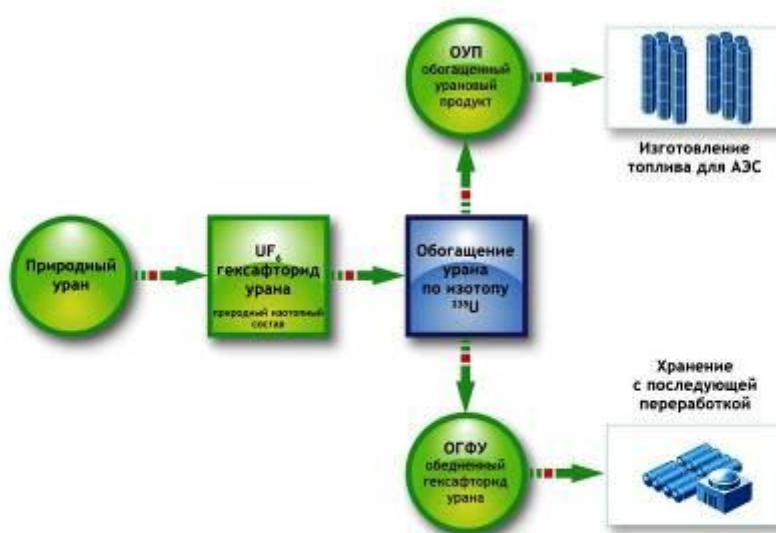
ОУП
обогащенный урановый продукт

Изготовление топлива для АЭС

Природный уран

$UF_6$
гексафторид урана
природный изотопный состав

Обогащение урана по изотопу $^{235}U$

Хранение с последующей переработкой

ОГФУ
обедненный гексафторид урана